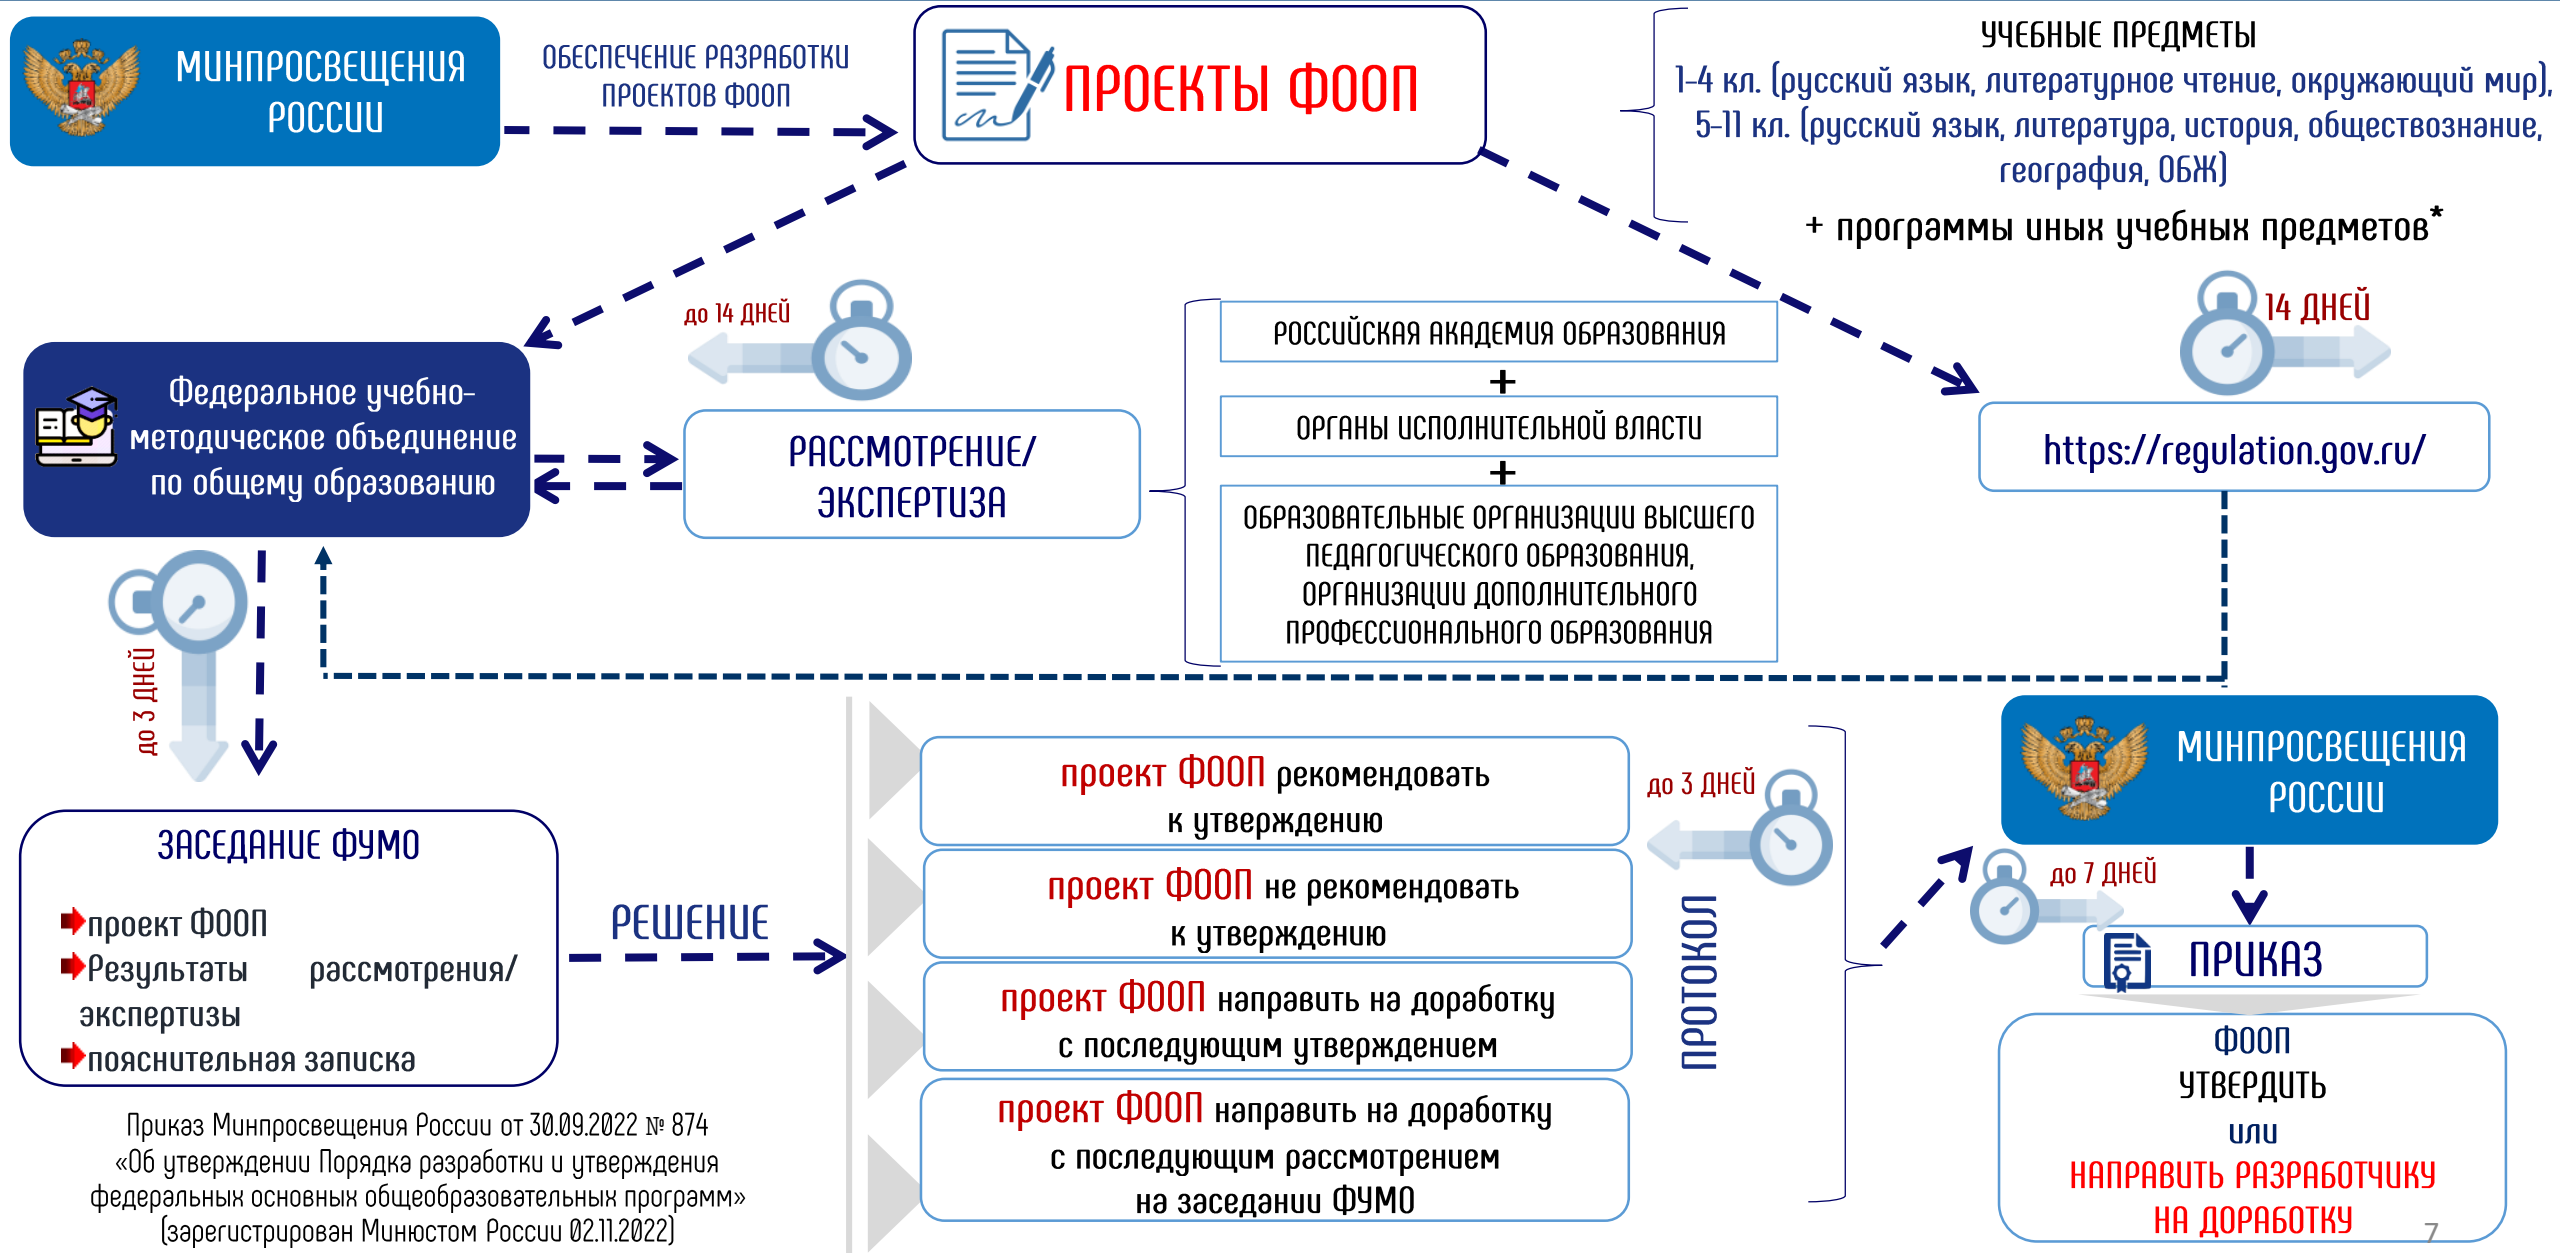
МИНПРОСВЕЩЕНИЯ РОССИИ

ОБЕСПЕЧЕНИЕ РАЗРАБОТКИ ПРОЕКТОВ ФООП

ПРОЕКТЫ ФООП

УЧЕБНЫЕ ПРЕДМЕТЫ
1-4 кл. (русский язык, литературное чтение, окружающий мир),
5-11 кл. (русский язык, литература, история, обществознание, география, ОБЖ)

+ программы иных учебных предметов*

до 14 ДНЕЙ

14 ДНЕЙ

Федеральное учебно-методическое объединение по общему образованию

РАССМОТРЕНИЕ/ ЭКСПЕРТИЗА

РОССИЙСКАЯ АКАДЕМИЯ ОБРАЗОВАНИЯ
+
ОРГАНЫ ИСПОЛНИТЕЛЬНОЙ ВЛАСТИ
+
ОБРАЗОВАТЕЛЬНЫЕ ОРГАНИЗАЦИИ ВЫСШЕГО ПЕДАГОГИЧЕСКОГО ОБРАЗОВАНИЯ, ОРГАНИЗАЦИИ ДОПОЛНИТЕЛЬНОГО ПРОФЕССИОНАЛЬНОГО ОБРАЗОВАНИЯ

https://regulation.gov.ru/

до 3 ДНЕЙ

ЗАСЕДАНИЕ ФУМО
проект ФООП
Результаты рассмотрения/ экспертизы
пояснительная записка

РЕШЕНИЕ

проект ФООП рекомендовать к утверждению

проект ФООП не рекомендовать к утверждению

проект ФООП направить на доработку с последующим утверждением

проект ФООП направить на доработку с последующим рассмотрением на заседании ФУМО

до 3 ДНЕЙ

ПРОТОКОЛ

МИНПРОСВЕЩЕНИЯ РОССИИ

до 7 ДНЕЙ

ПРИКАЗ

ФООП
УТВЕРДИТЬ
или
НАПРАВИТЬ РАЗРАБОТЧИКУ НА ДОРАБОТКУ

Приказ Минпросвещения России от 30.09.2022 № 874 «Об утверждении Порядка разработки и утверждения федеральных основных общеобразовательных программ» (зарегистрирован Минюстом России 02.11.2022)

7